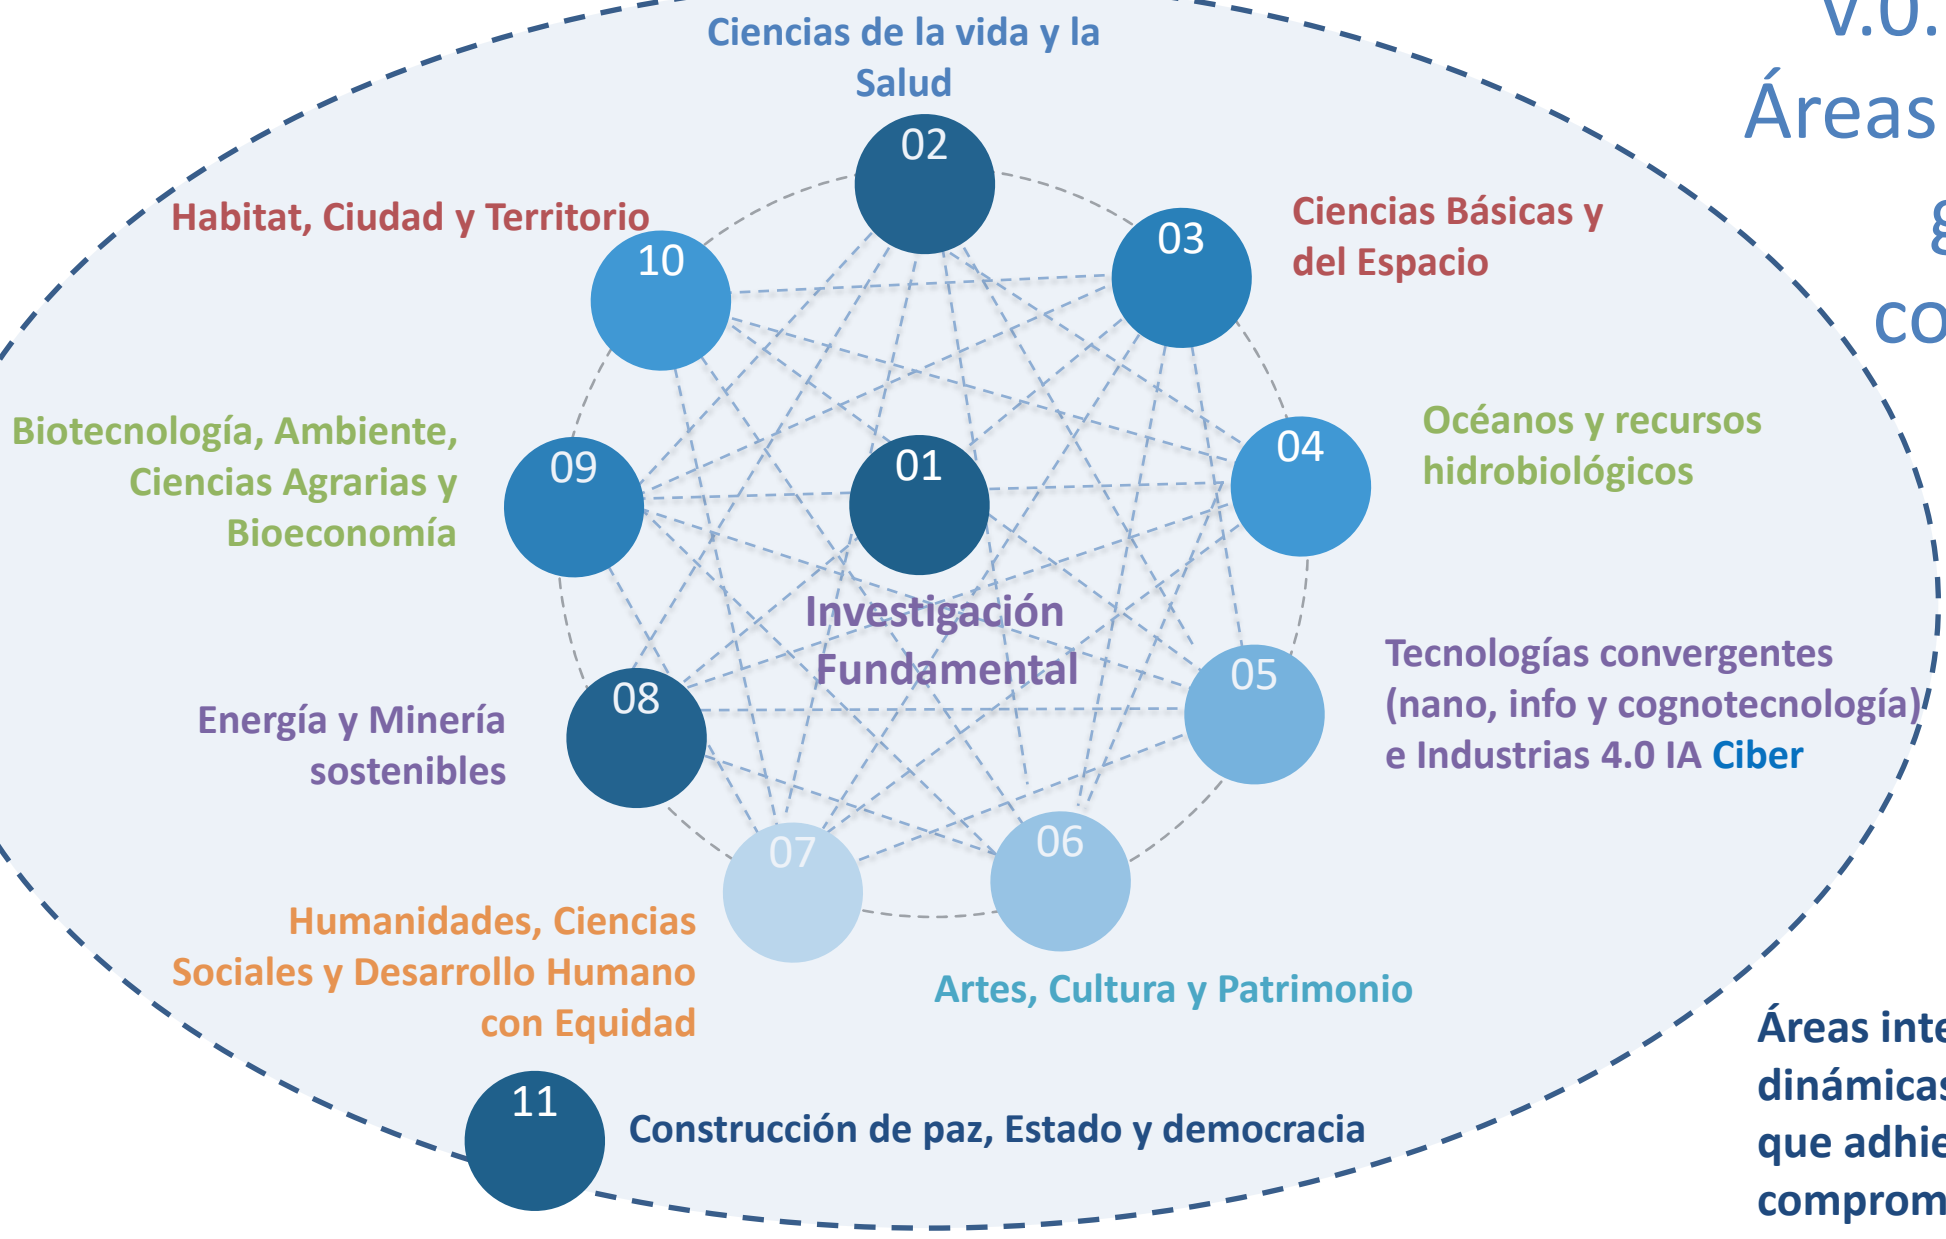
V.O.
Áreas
g
co

Ciencias de la vida y la Salud

02

Habitat, Ciudad y Territorio

10

03

Ciencias Básicas y del Espacio

Biotecnología, Ambiente, Ciencias Agrarias y Bioeconomía

09

01

04

Océanos y recursos hidrobiológicos

Investigación Fundamental

Tecnologías convergentes (nano, info y cognotecnología) e Industrias 4.0 IA Ciber

05

08

Energía y Minería sostenibles

07

06

Humanidades, Ciencias Sociales y Desarrollo Humano con Equidad

Artes, Cultura y Patrimonio

11

Construcción de paz, Estado y democracia

Áreas inte
dinámicas
que adhie
comprom